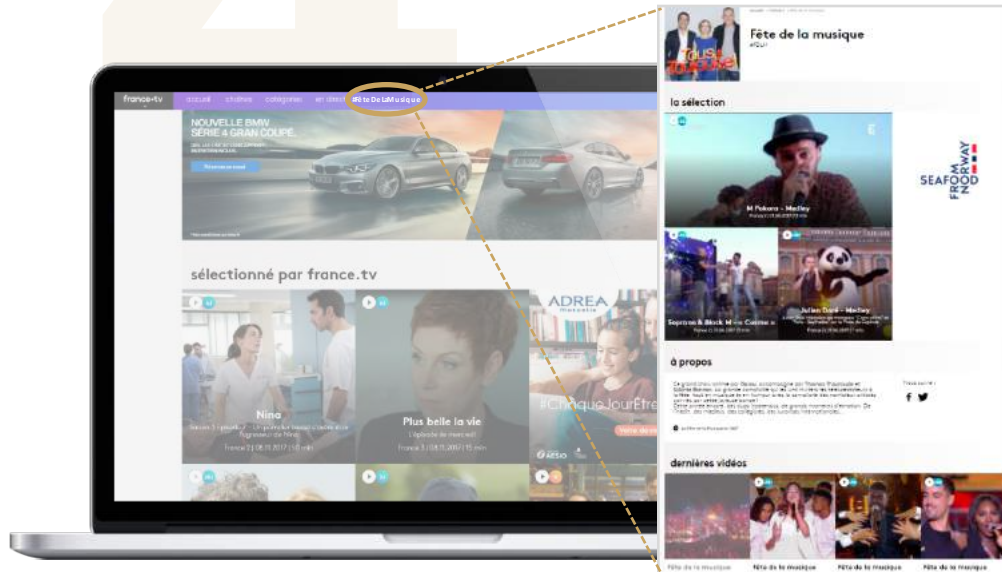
france•tv accueil chaînes catégories en direct #FêteDeLaMusique

NOUVELLE BMW SÉRIE 4 GRAN COUPÉ.

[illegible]

sélectionné par france.tv

Nina

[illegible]

France 2 | 08.11.2017 | 50 min

Plus belle la vie

L'épisode de mercredi

France 3 | 08.11.2017 | 25 min

ADREA

#ChaqueJourÊtre

Fête de la musique

#Sol

Tous Ensemble

la sélection

M Pokora - Medley

Soprano & Black M - Cosmo

Julien Doré - Medley

FROM NORWAY SEAFOOD

à propos

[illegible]

dernières vidéos

Fête de la musique

Fête de la musique

Fête de la musique

Fête de la musique